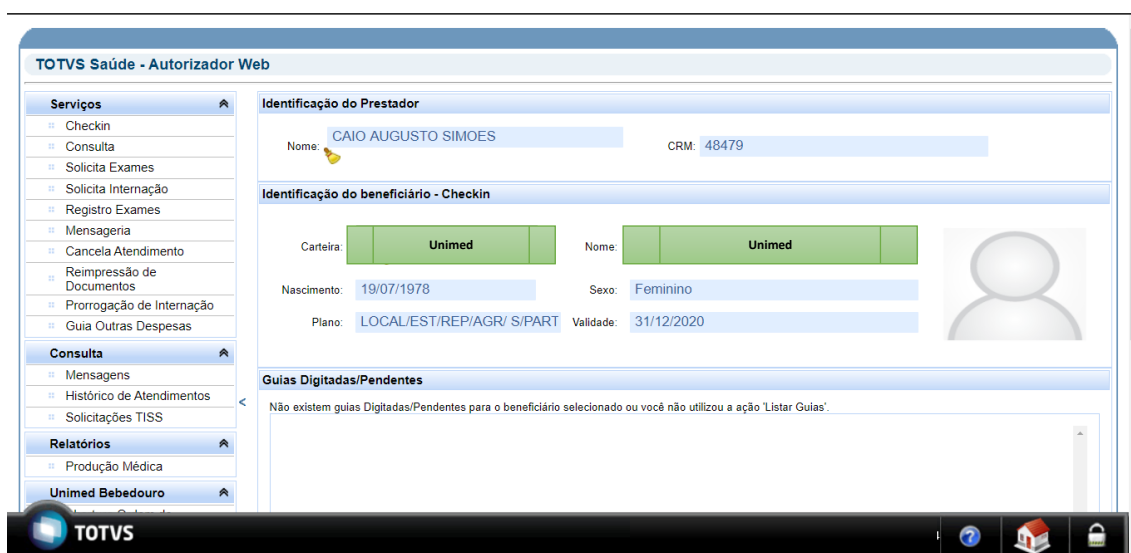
TOTVS Saúde - Autorizador Web

Serviços
Checkin
Consulta
Solicita Exames
Solicita Internação
Registro Exames
Mensageria
Cancela Atendimento
Reimpressão de Documentos
Prorrogação de Internação
Guia Outras Despesas

Consulta
Mensagens
Histórico de Atendimentos
Solicitações TISS

Relatórios
Produção Médica

Unimed Bebedouro

Identificação do Prestador
Nome: CAIO AUGUSTO SIMOES
CRM: 48479

Identificação do beneficiário - Checkin
Carteira: Unimed
Nome: Unimed
Nascimento: 19/07/1978
Sexo: Feminino
Plano: LOCAL/EST/REP/AGR/ S/PART
Validade: 31/12/2020

Guias Digitadas/Pendentes
Não existem guias Digitadas/Pendentes para o beneficiário selecionado ou você não utilizou a ação 'Listar Guias'.

TOTVS